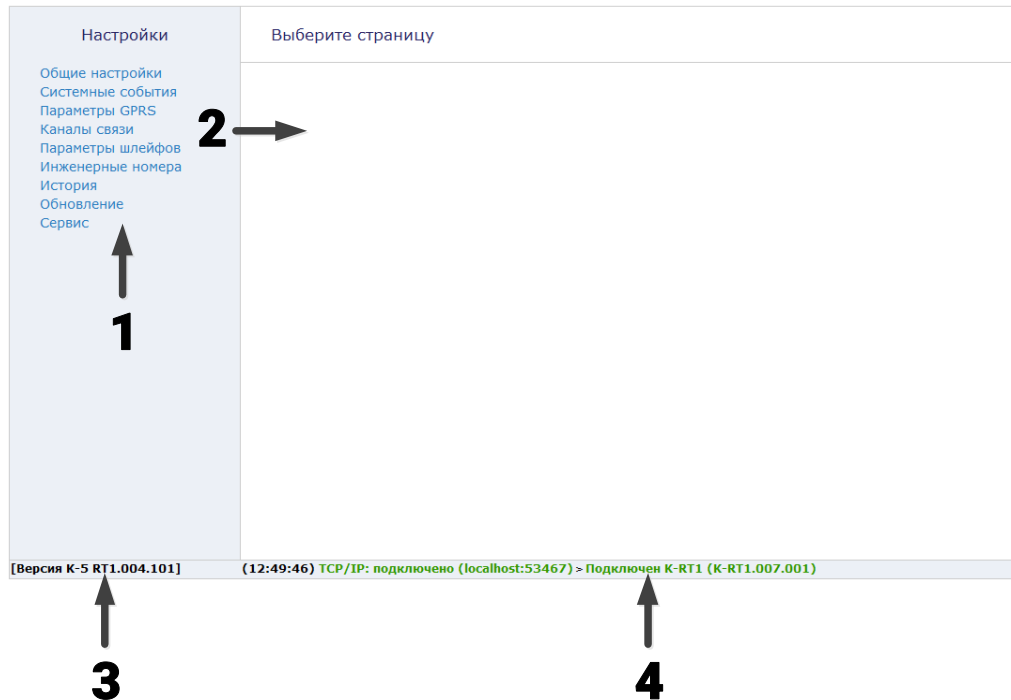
Настройки

Общие настройки
Системные события
Параметры GPRS
Каналы связи
Параметры шлейфов
Инженерные номера
История
Обновление
Сервис

Выберите страницу

2

1

[Версия К-5 RT1.004.101]

(12:49:46) TCP/IP: подключено (localhost:53467) > Подключен K-RT1 (K-RT1.007.001)

3

4